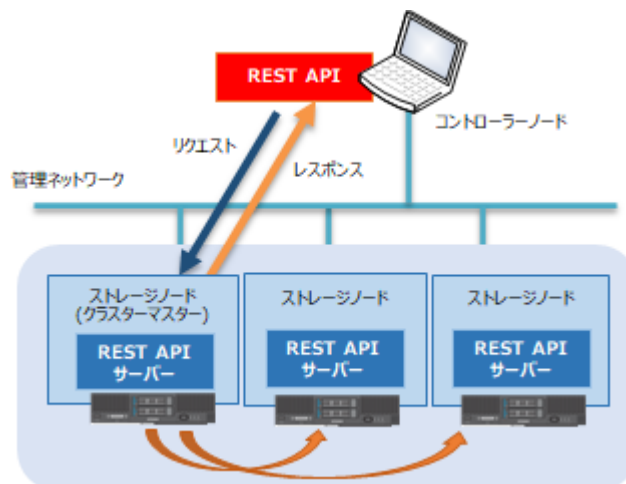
REST API

コントローラーノード

リクエスト

レスポンス

管理ネットワーク

ストレージノード
(クラスターマスター)

REST API
サーバー

ストレージノード

REST API
サーバー

ストレージノード

REST API
サーバー